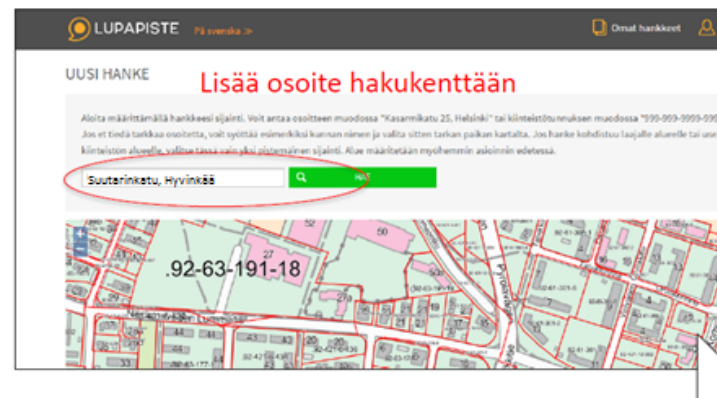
LUPAPISTE På svenska >>

Omat hankkeet

UUSI HANKE

Lisää osoite hakukenttään

Aloita määrittämällä hankkeesi sijainti. Voit antaa osoitteen muodossa "Kasarmikatu 25, Helsinki" tai kiinteistötunnuksen muodossa "999-999-9999-999 Jos et tiedä tarkkaa osoitetta, voit syöttää esimerkiksi kunnan nimen ja valita sitten tarkan paikan kartalta. Jos hanke kohdistuu laajalle alueelle tai use kiinteistön alueelle, valitse tässä vain yksi pistemäinen sijainti. Alue määritetään myöhemmin asioinnin edetessä.

Suutarinkatu, Hyvinkää

HAE

.92-63-191-18

50